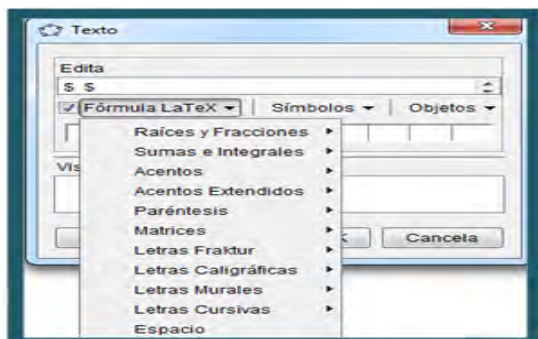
Texto

Edita

$ $

Fórmula LaTeX | Símbolos | Objetos

Raíces y Fracciones
Sumas e Integrales
Acentos
Acentos Extendidos
Paréntesis
Matrices
Letras Fraktur
Letras Caligráficas
Letras Murales
Letras Cursivas
Espacio

Vis

K

Cancela